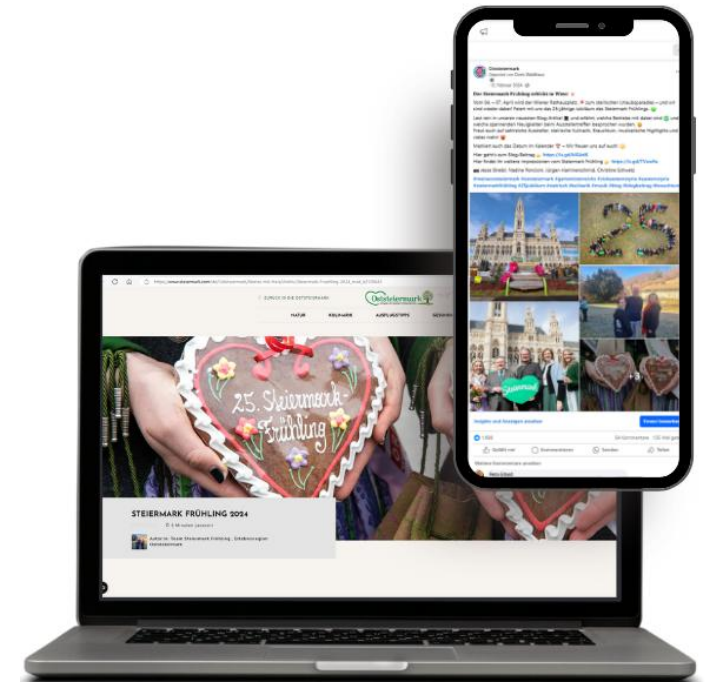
Steiermark

Der Steiermark Frühling erblüht in Wien!

25. Steiermark-Frühling

Insights und Anzeigen ansehen

Gefällt mir

Kommentieren

Senden

Teilen

ZURÜCK ZU DEN ENTDECKUNGEN

NATUR

KULINARIK

AUSFLUGSTIPPS

STEIERMARK FRÜHLING 2024

Autor:in: Team Steiermark Frühling